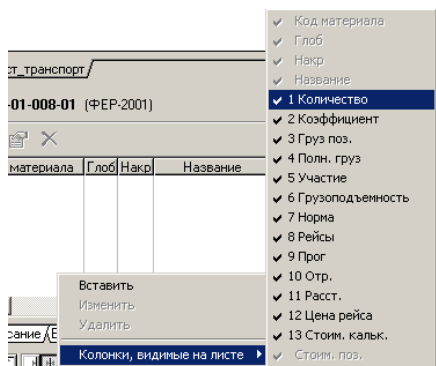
ст_транспорт

-01-008-01 (ФЕР-2001)

материала | Глоб | Накр | Название

Вставить
Изменить
Удалить
Колонки, видимые на листе ▶

✔ Код материала
✔ Глоб
✔ Накр
✔ Название
✔ 1 Количество
✔ 2 Коэффициент
✔ 3 Груз поз.
✔ 4 Полн. груз
✔ 5 Участие
✔ 6 Грузоподъемность
✔ 7 Норма
✔ 8 Рейсы
✔ 9 Прог
✔ 10 Отр.
✔ 11 Расст.
✔ 12 Цена рейса
✔ 13 Стоим. кальк.
✔ Стоим. поз.

сание